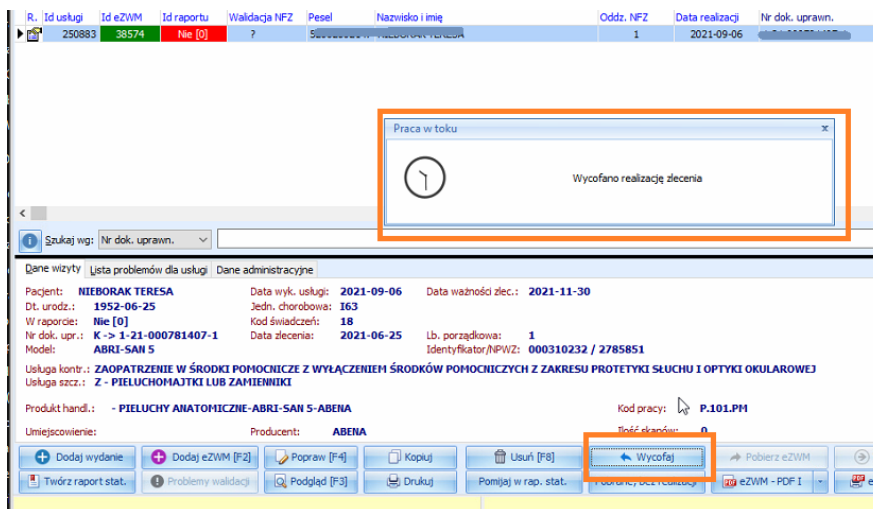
| R. | Id usługi | Id eZWM | Id raportu | Walidacja NFZ | Pesel | Nazwisko i imię | Oddz. NFZ | Data realizacji | Nr dok. uprawn. |
|---|---|---|---|---|---|---|---|---|---|
| | 250883 | 38574 | Nie [0] | ? | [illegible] | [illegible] | 1 | 2021-09-06 | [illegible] |

Praca w toku

Wycofano realizację zlecenia

Szukaj wg: Nr dok. uprawn.

Dane wizyty | Lista problemów dla usługi | Dane administracyjne

Pacjent: NIEBORAK TERESA
Dt. urodz.: 1952-06-25
W raporcie: Nie [0]
Nr dok. upr.: K -> 1-21-000781407-1
Model: ABRI-SAN 5
Data wyk. usługi: 2021-09-06
Jedn. chorobowa: I63
Kod świadczeń: 18
Data zlecenia: 2021-06-25
Data ważności zlec.: 2021-11-30
Lb. porządkowa: 1
Identyfikator/NPWZ: 000310232 / 2785851
Usługa kontr.: ZAOPATRZENIE W ŚRODKI POMOCNICZE Z WYŁĄCZENIEM ŚRODKÓW POMOCNICZYCH Z ZAKRESU PROTETYKI SŁUCHU I OPTYKI OKULAROWEJ
Usługa szcz.: Z - PIELUCHOMAJTKI LUB ZAMIENNIKI

Produkt handl.: - PIELUCHY ANATOMICZNE-ABRI-SAN 5-ABENA
Kod pracy: P.101.PM
Umiejscowienie:
Producent: ABENA
Ilość skanów: 0

Dodaj wydanie | Dodaj eZWM [F2] | Popraw [F4] | Kopiuj | Usuń [F8] | Wycofaj | Pobierz eZWM
Twórz raport stat. | Problemy walidacji | Podgląd [F3] | Drukuj | Pomijaj w rap. stat. | Pobranie, bez realizacji | eZWM - PDF I